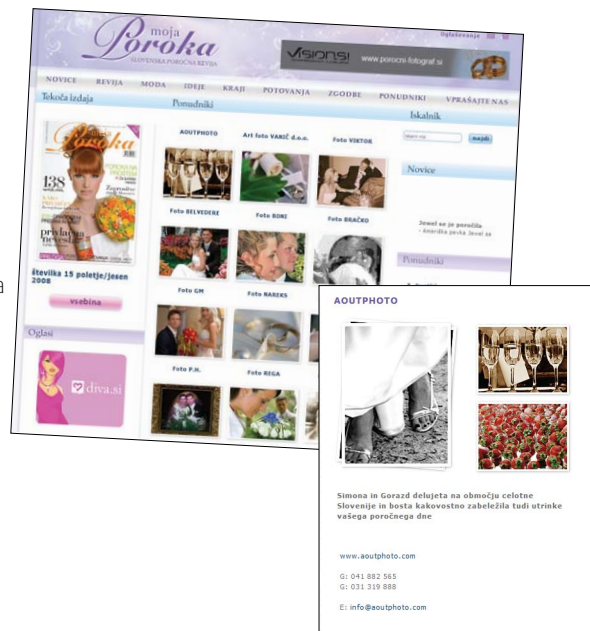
moja
Poroka
SLOVENSKA POROČNA REVIJA

Oglaševanje

VISIONSI www.porocni-fotograf.si

NOVICE REVIJA MODA IDEJE KRAJI POTOVANJA ZGODBE PONUDNIKI VPRAŠAJTE NAS

Tekoča izdaja

Ponudniki

AOUTPHOTO Art foto VARIČ d.o.o. Foto VIKTOR

Foto BELVEDERE Foto BONI Foto BRAČKO

Foto GM Foto NAREKS

Foto P.H. Foto REGA

številka 15 poletje/jesen 2008

vsebina

Oglasi

diva.si

Iskalnik

najdi

Novice

Jewel se je poročila
- Ameriška pevka Jewel se

Ponudniki

AOUTPHOTO

Simona in Gorazd delujeta na območju celotne Slovenije in bosta kakovostno zabeležila tudi utrinke vašega poročnega dne

www.aoutphoto.com

G: 041 882 565
G: 031 319 888

E: info@aoutphoto.com